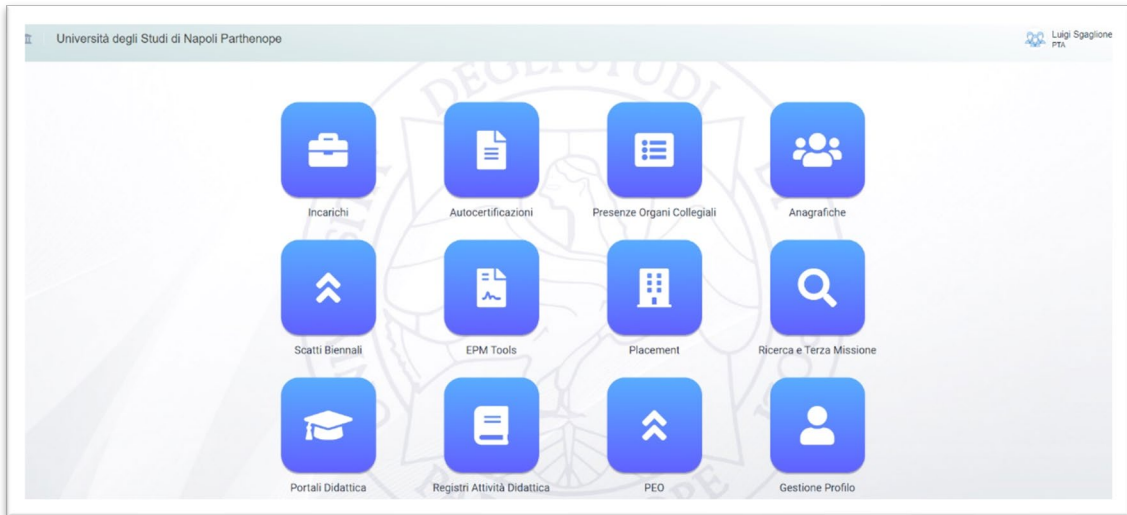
Università degli Studi di Napoli Parthenope

Luigi Sgaglione
PTA

Incarichi

Autocertificazioni

Presenze Organi Collegiali

Anagrafiche

Scatti Biennali

EPM Tools

Placement

Ricerca e Terza Missione

Portali Didattica

Registri Attività Didattica

PEO

Gestione Profilo